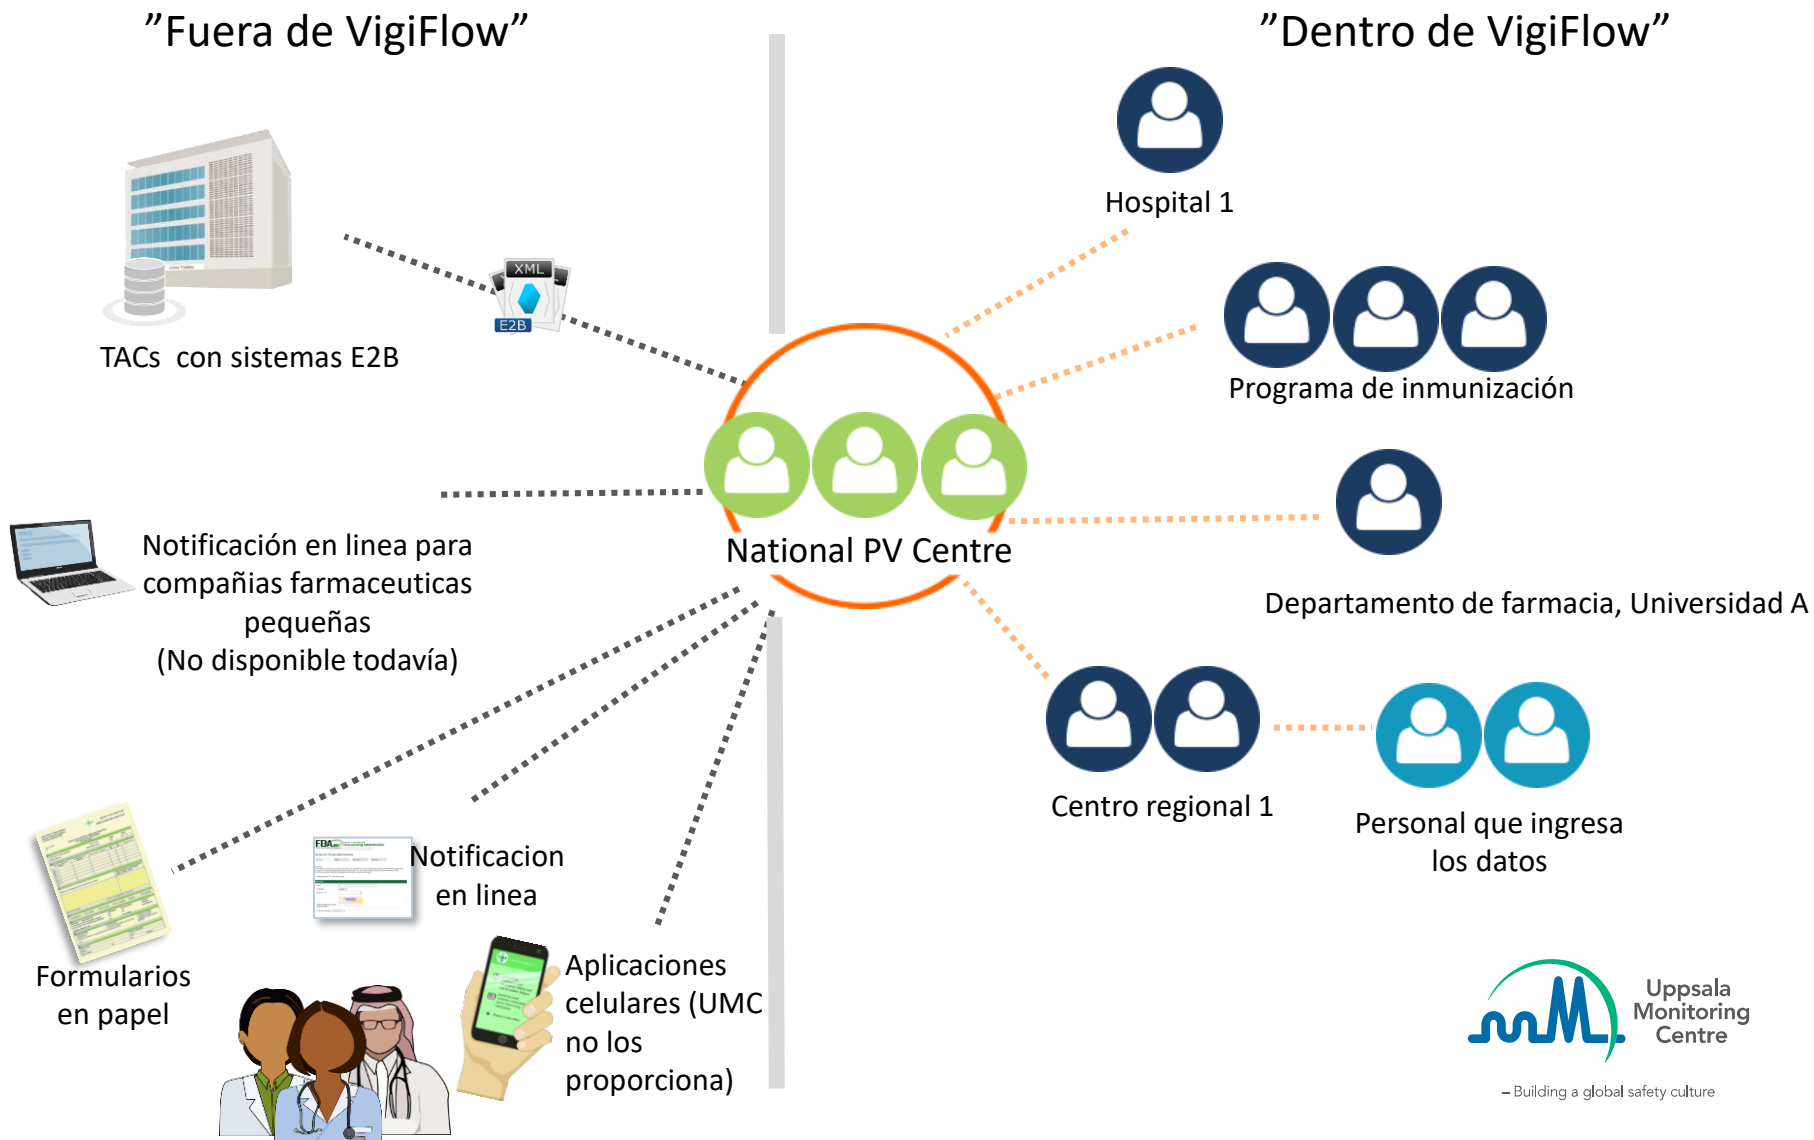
”Fuera de VigiFlow”

”Dentro de VigiFlow”

XML

E2B

TACs con sistemas E2B

Hospital 1

Programa de inmunización

National PV Centre

Notificación en linea para compañias farmaceuticas pequeñas (No disponible todavía)

Departamento de farmacia, Universidad A

Centro regional 1

Personal que ingresa los datos

Formularios en papel

FDA

Notificacion en linea

Aplicaciones celulares (UMC no los proporciona)

Uppsala Monitoring Centre

– Building a global safety culture